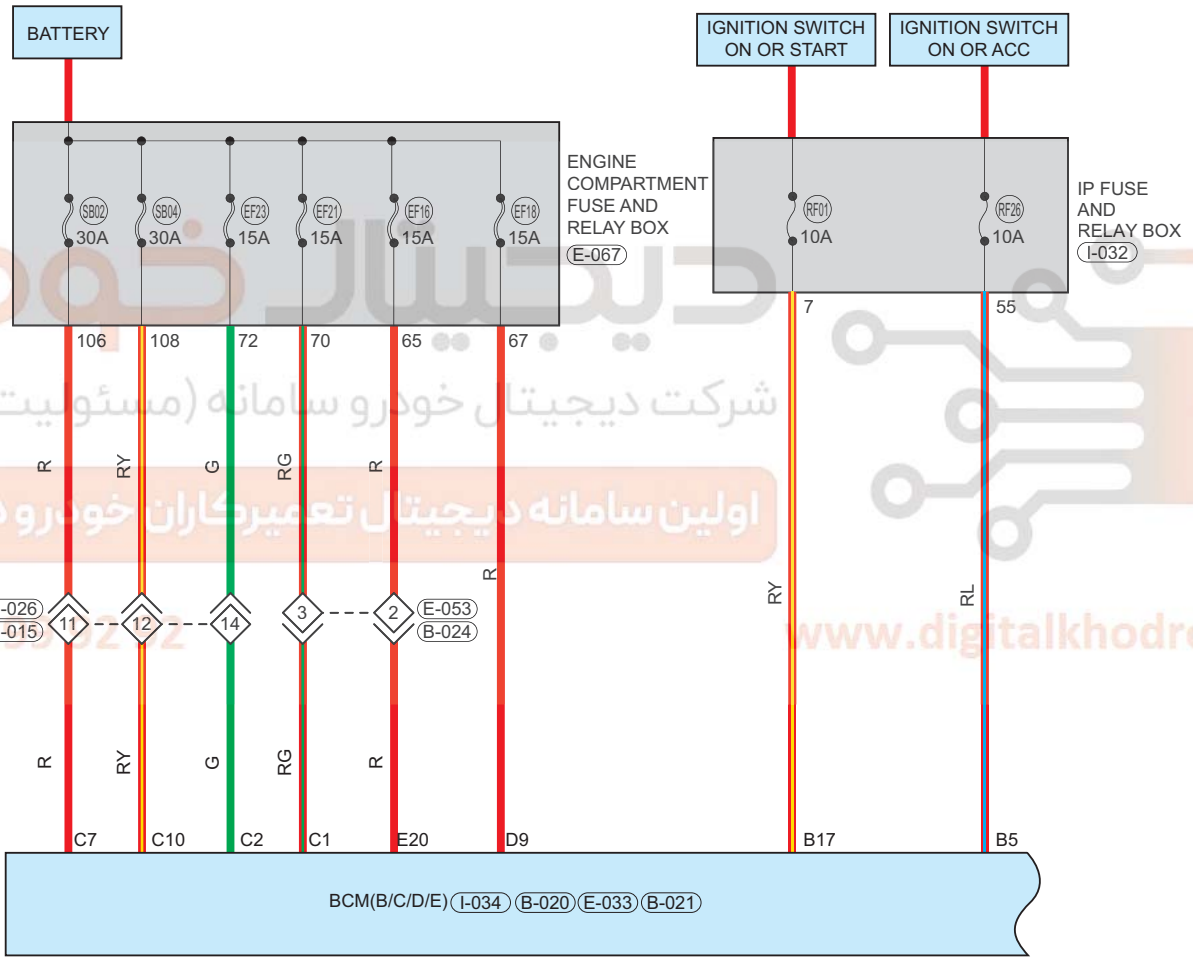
BATTERY

IGNITION SWITCH ON OR START

IGNITION SWITCH ON OR ACC

SB02 30A
SB04 30A
EF23 15A
EF21 15A
EF16 15A
EF18 15A

ENGINE COMPARTMENT FUSE AND RELAY BOX
E-067

RF01 10A
RF26 10A

IP FUSE AND RELAY BOX
I-032

106
108
72
70
65
67

7
55

شرکت دیجیتال خودرو سامانه (مسئولیت

اولین سامانه دیجیتال تعمیرکاران خودرو

R
RY
G
RG
R
R

RY
RL

-026
-015
11
12
14
3
2
E-053
B-024

www.digitalkhodro

R
RY
G
RG
R

C7
C10
C2
C1
E20
D9
B17
B5

BCM(B/C/D/E) I-034 B-020 E-033 B-021